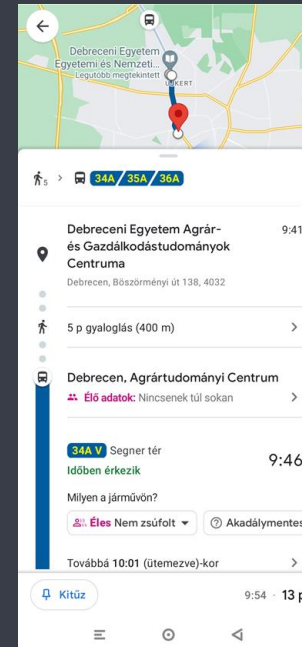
Debreceni Egyetem Egyetemi és Nemzeti...
Legutóbb megtekintett
LKERT

5 > 34A / 35A / 36A

Debreceni Egyetem Agrár- és Gazdálkodástudományok Centruma
9:41
Debrecen, Böszörményi út 138, 4032

5 p gyaloglás (400 m)

Debrecen, Agrártudományi Centrum
Élő adatok: Nincsenek túl sokan

34A V Segner tér
Időben érkezik
9:46
Milyen a járművön?
Éles Nem zsúfolt
Akadálymentes

Továbbá 10:01 (ütemezve)-kor

Kitűz
9:54 · 13 p